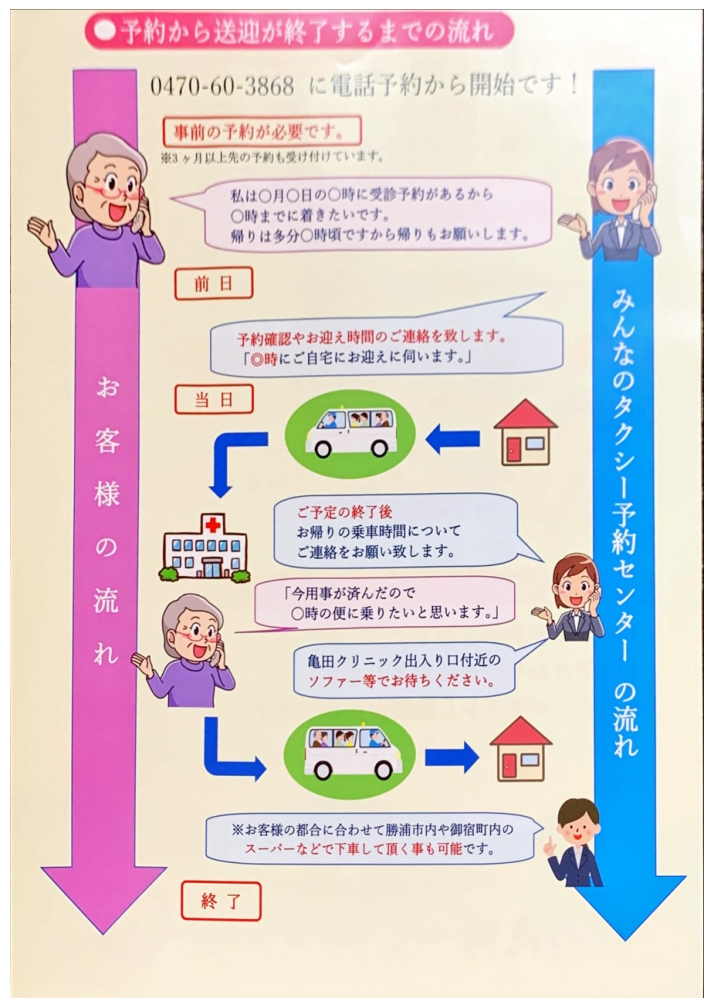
●予約から送迎が終了するまでの流れ

0470-60-3868 に電話予約から開始です！

事前の予約が必要です。
※3ヶ月以上先の予約も受け付けています。

私は○月○日の○時に受診予約があるから
○時までに着きたいです。
帰りは多分○時頃ですから帰りもお願いします。

前日

予約確認やお迎え時間のご連絡を致します。
「◎時にご自宅にお迎えに伺います。」

当日

ご予定の終了後
お帰りの乗車時間について
ご連絡をお願い致します。

「今用事が済んだので
○時の便に乗りたいと思います。」

亀田クリニック出入り口付近の
ソファー等でお待ちください。

※お客様の都合に合わせて勝浦市内や御宿町内の
スーパーなどで下車して頂く事も可能です。

終了

お客様の流れ

みんなのタクシー予約センター の流れ